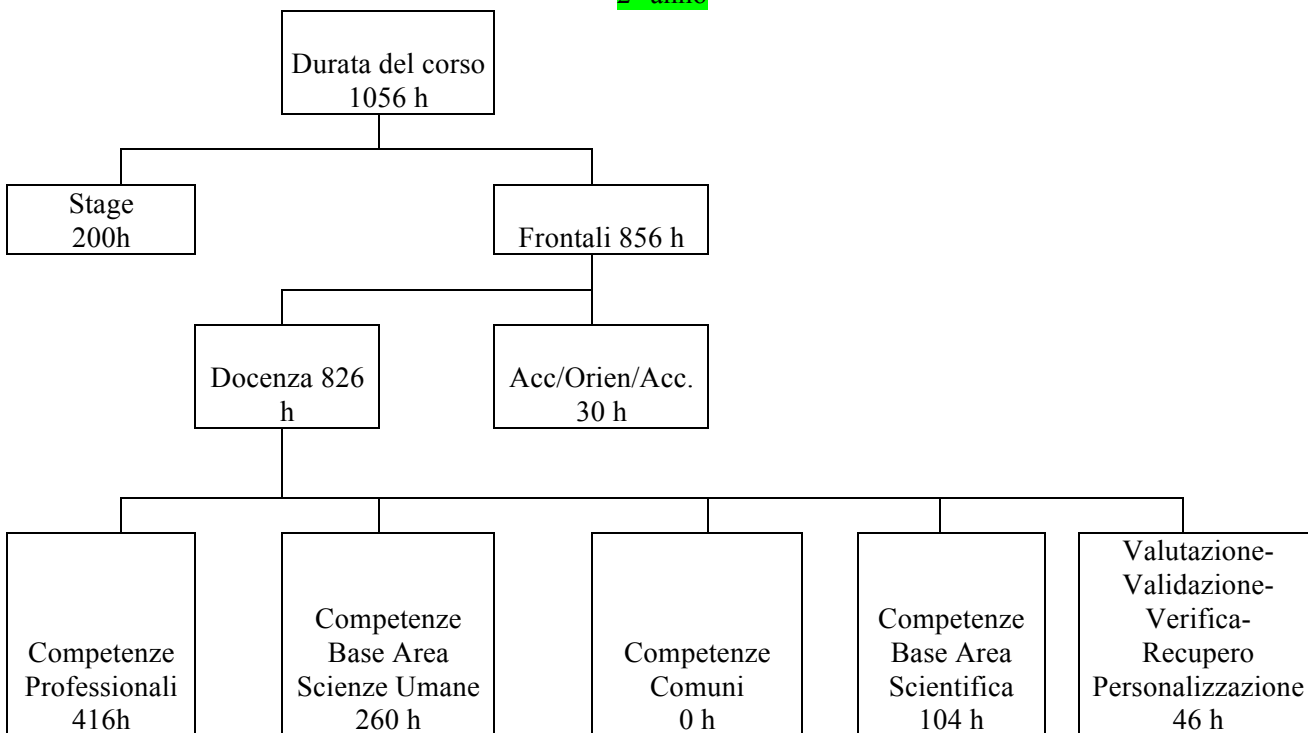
2° anno

Durata del corso 1056 h

Stage 200h

Frontali 856 h

Docenza 826 h

Acc/Orien/Acc. 30 h

Competenze Professionali 416h

Competenze Base Area Scienze Umane 260 h

Competenze Comuni 0 h

Competenze Base Area Scientifica 104 h

Valutazione-Validazione-Verifica-Recupero Personalizzazione 46 h